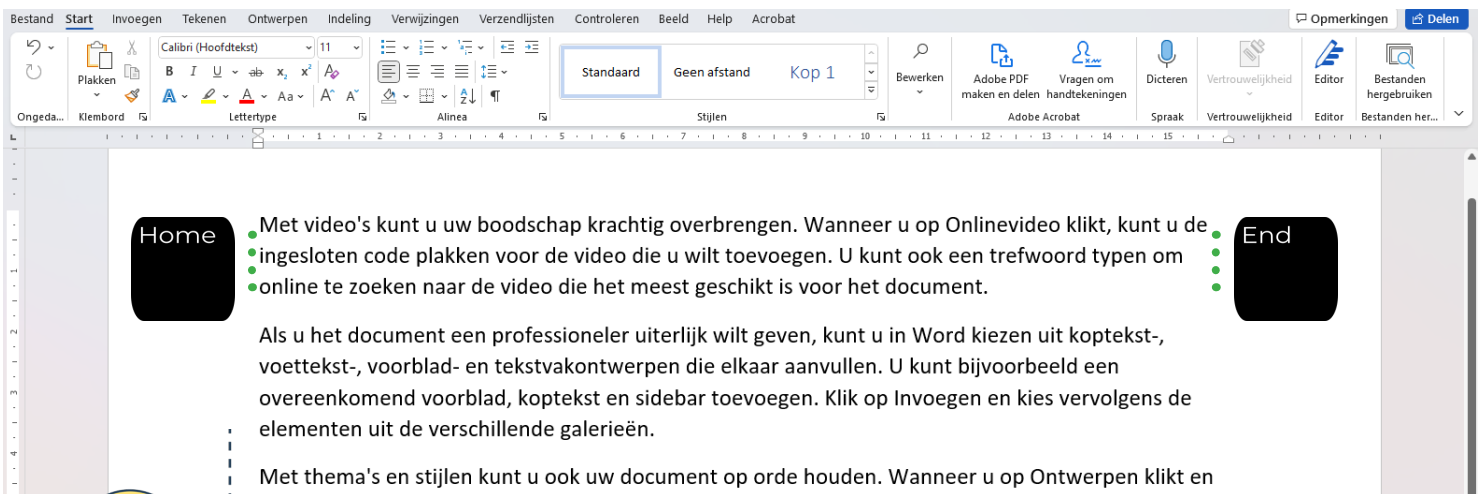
Bestand Start Invoegen Tekenen Ontwerpen Indeling Verwijzingen Verzendlijsten Controleren Beeld Help Acrobat

Opmerkingen Delen

Ongeda... Plakken Klembord Calibri (Hoofdtekst) 11 Lettertype Alinea Standaard Geen afstand Kop 1 Stijlen Bewerken Adobe PDF maken en delen Vragen om handtekeningen Adobe Acrobat Dicteren Spraak Vertrouwelijkheid Vertrouwelijkheid Editor Editor Bestanden hergebruiken Bestanden her...

Home

End

Met video's kunt u uw boodschap krachtig overbrengen. Wanneer u op Onlinevideo klikt, kunt u de ingesloten code plakken voor de video die u wilt toevoegen. U kunt ook een trefwoord typen om online te zoeken naar de video die het meest geschikt is voor het document.

Als u het document een professioneler uiterlijk wilt geven, kunt u in Word kiezen uit koptekst-, voettekst-, voorblad- en tekstvakontwerpen die elkaar aanvullen. U kunt bijvoorbeeld een overeenkomend voorblad, koptekst en sidebar toevoegen. Klik op Invoegen en kies vervolgens de elementen uit de verschillende galerieën.

Met thema's en stijlen kunt u ook uw document op orde houden. Wanneer u op Ontwerpen klikt en